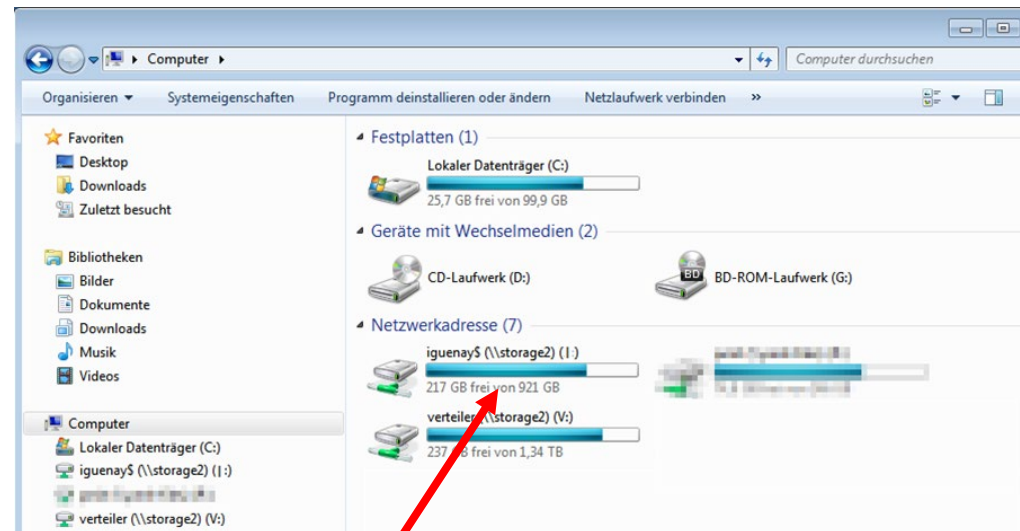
Computer

Computer durchsuchen

Organisieren ▾ Systemeigenschaften Programm deinstallieren oder ändern Netzlaufwerk verbinden »

Favoriten
Desktop
Downloads
Zuletzt besucht

Bibliotheken
Bilder
Dokumente
Downloads
Musik
Videos

Computer
Lokaler Datenträger (C:)
iguenay$ (\\storage2) (I:)
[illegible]
verteiler (\\storage2) (V:)

Festplatten (1)

Lokaler Datenträger (C:)
25,7 GB frei von 99,9 GB

Geräte mit Wechselmedien (2)

CD-Laufwerk (D:)

BD

BD-ROM-Laufwerk (G:)

Netzwerkadresse (7)

iguenay$ (\\storage2) (I:)
217 GB frei von 921 GB

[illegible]

verteiler (\\storage2) (V:)
237 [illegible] B frei von 1,34 TB